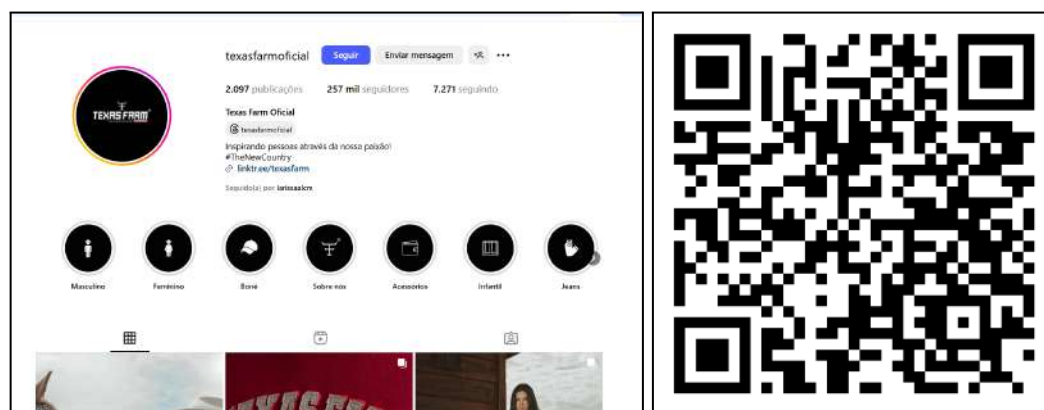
texasfarmoficial Seguir Enviar mensagem

2.097 publicações 257 mil seguidores 7.271 seguindo

TEXAS FARM

Texas Farm Oficial

texasfarmoficial

Inspirando pessoas através da nossa paixão!
#TheNewCountry
linktr.ee/texasfarm

Seguido(a) por larissaakm

Masculino Feminino Boné Sobre nós Acessorios Infantil Jeans

TEXAS FA